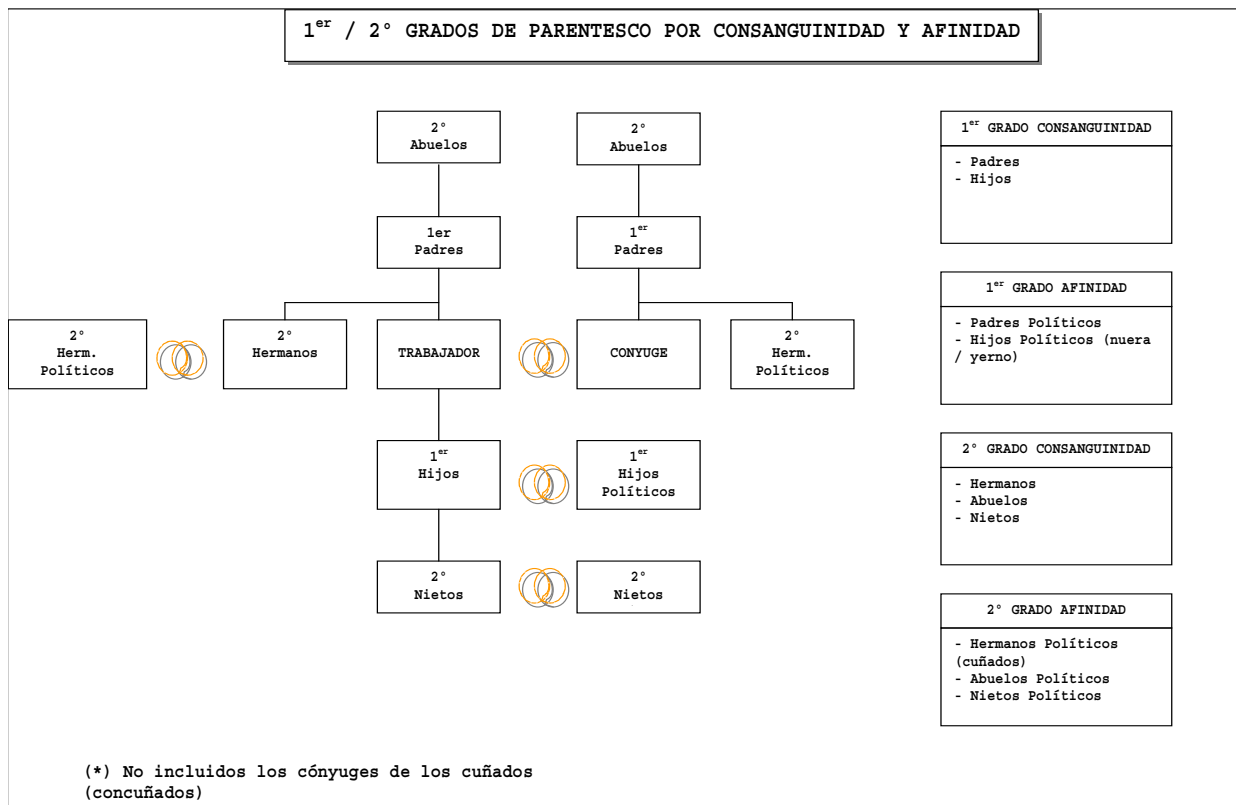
$1^{er}$ / 2° GRADOS DE PARENTESCO POR CONSANGUINIDAD Y AFINIDAD

2°
Abuelos

2°
Abuelos

1er
Padres

$1^{er}$
Padres

2°
Herm.
Políticos

2°
Hermanos

TRABAJADOR

CONYUGE

2°
Herm.
Políticos

$1^{er}$
Hijos

$1^{er}$
Hijos
Políticos

2°
Nietos

2°
Nietos

$1^{er}$ GRADO CONSANGUINIDAD

- Padres
- Hijos

$1^{er}$ GRADO AFINIDAD

- Padres Políticos
- Hijos Políticos (nuera / yerno)

2° GRADO CONSANGUINIDAD

- Hermanos
- Abuelos
- Nietos

2° GRADO AFINIDAD

- Hermanos Políticos (cuñados)
- Abuelos Políticos
- Nietos Políticos

(*) No incluidos los cónyuges de los cuñados (concuñados)